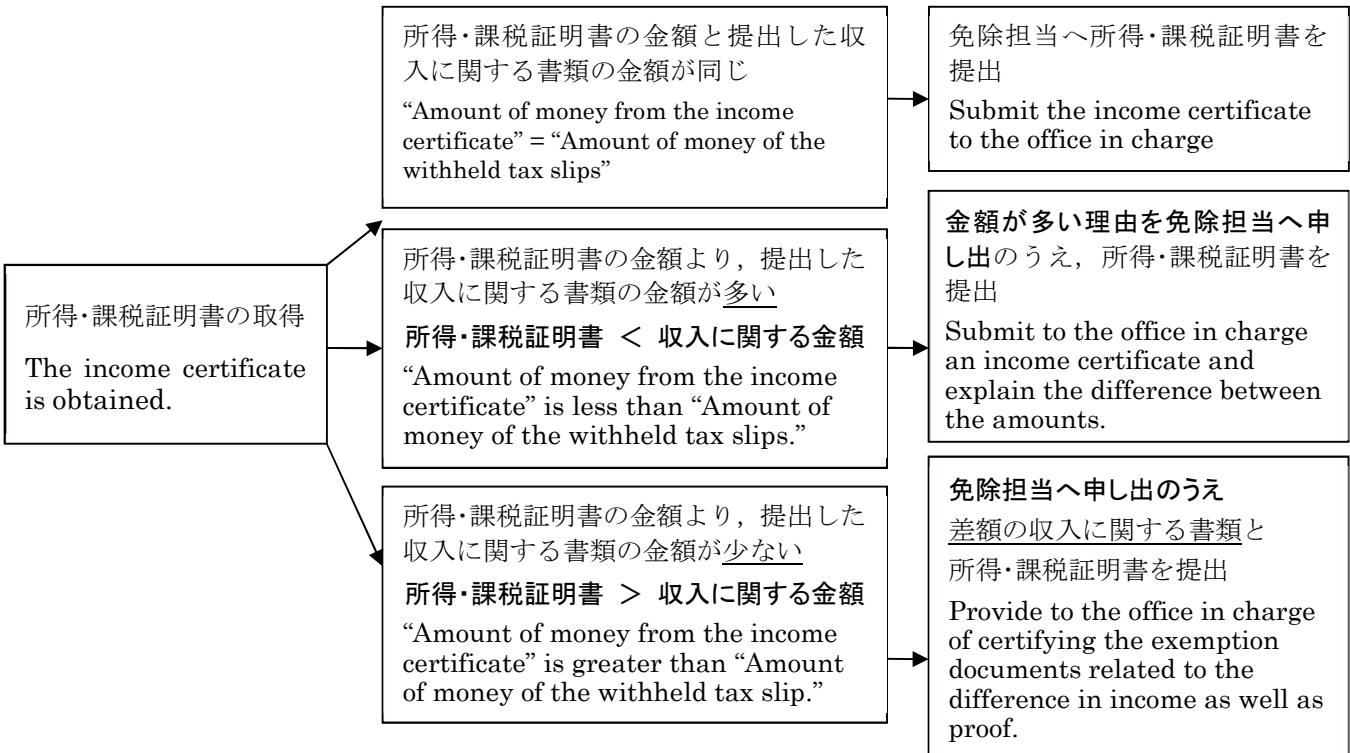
所得･課税証明書の取得

The income certificate is obtained.

所得･課税証明書の金額と提出した収入に関する書類の金額が同じ

"Amount of money from the income certificate" = "Amount of money of the withheld tax slips"

免除担当へ所得･課税証明書を提出

Submit the income certificate to the office in charge

所得･課税証明書の金額より，提出した収入に関する書類の金額が多い

所得･課税証明書 ＜ 収入に関する金額

"Amount of money from the income certificate" is less than "Amount of money of the withheld tax slips."

金額が多い理由を免除担当へ申し出のうえ，所得･課税証明書を提出

Submit to the office in charge an income certificate and explain the difference between the amounts.

所得･課税証明書の金額より，提出した収入に関する書類の金額が少ない

所得･課税証明書 ＞ 収入に関する金額

"Amount of money from the income certificate" is greater than "Amount of money of the withheld tax slip."

免除担当へ申し出のうえ

差額の収入に関する書類と

所得･課税証明書を提出

Provide to the office in charge of certifying the exemption documents related to the difference in income as well as proof.